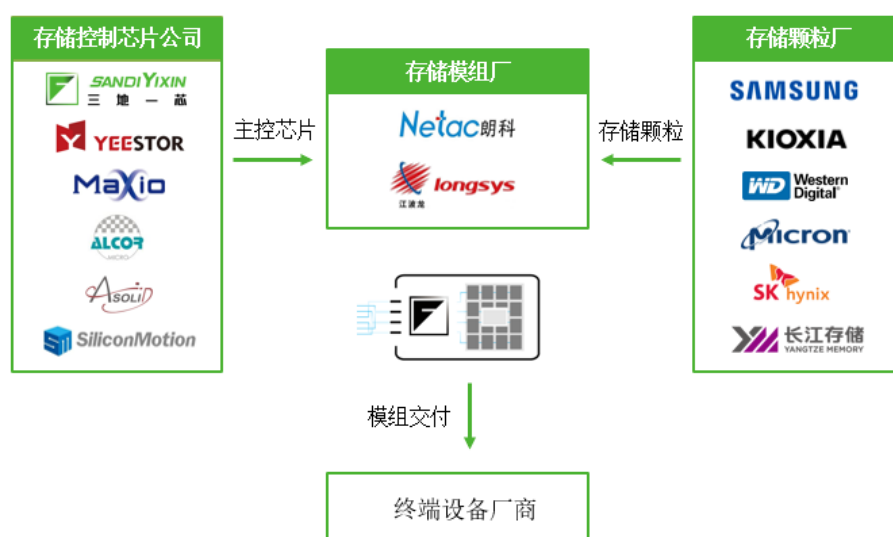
存储控制芯片公司

SANDIYIXIN 三地一芯

YEESTOR

MaXio

ALCOR MICRO

ASOLID

SiliconMotion

主控芯片

存储模组厂

Netac朗科

longsys 江波龙

存储颗粒

存储颗粒厂

SAMSUNG

KIOXIA

WD Western Digital

Micron

SK hynix

长江存储 YANGTZE MEMORY

模组交付

终端设备厂商